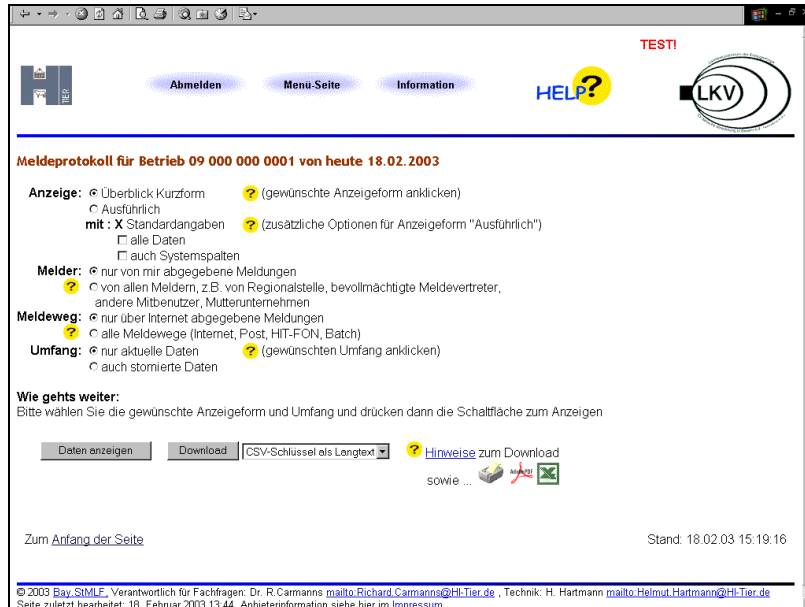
TEST!

Abmelden Menü-Seite Information

HELP?

LKV

Meldeprotokoll für Betrieb 09 000 000 0001 von heute 18.02.2003

Anzeige: Überblick Kurzform ? (gewünschte Anzeigeform anklicken)
Ausführlich
mit : X Standardangaben ? (zusätzliche Optionen für Anzeigeform "Ausführlich")
alle Daten
auch Systemspalten

Melder: nur von mir abgegebene Meldungen
? von allen Meldern, z.B. von Regionalstelle, bevollmächtigte Meldevertreter, andere Mitbenutzer, Mutterunternehmen

Meldeweg: nur über Internet abgegebene Meldungen
? alle Meldewege (Internet, Post, HIT-FON, Batch)

Umfang: nur aktuelle Daten ? (gewünschten Umfang anklicken)
auch stornierte Daten

Wie gehts weiter:
Bitte wählen Sie die gewünschte Anzeigeform und Umfang und drücken dann die Schaltfläche zum Anzeigen

Daten anzeigen Download CSV-Schlüssel als Langtext ? Hinweise zum Download
sowie ...

Zum Anfang der Seite

Stand: 18.02.03 15:19:16

© 2003 Bay.StMLF, Verantwortlich für Fachfragen: Dr. R.Carmanns mailto:Richard.Carmanns@HI-Tier.de , Technik: H. Hartmann mailto:Helmut.Hartmann@HI-Tier.de
Seite zuletzt bearbeitet: 18. Februar 2003 13:44, Anbieterinformation siehe hier im Impressum